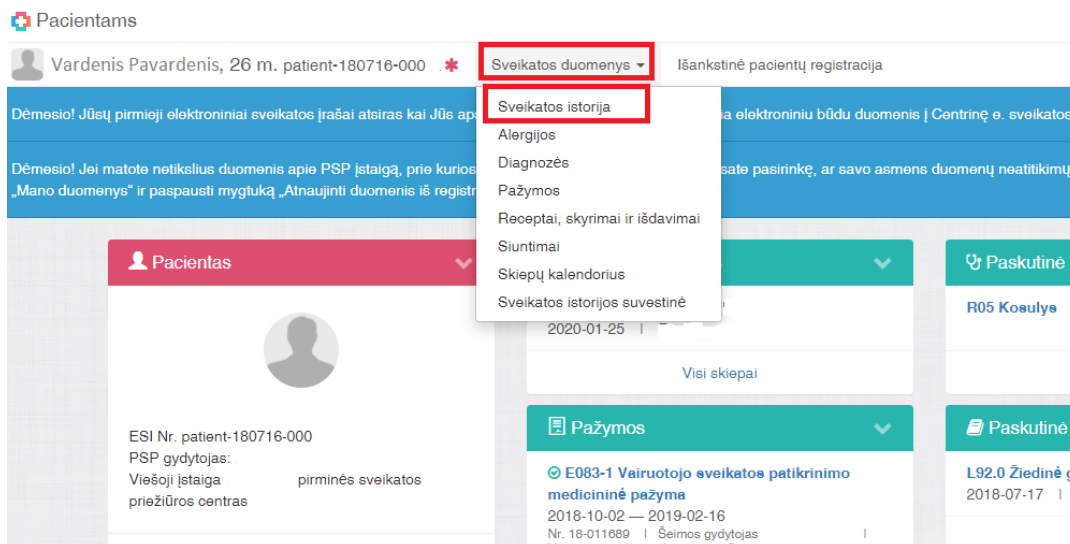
Pacientams

Vardenis Pavardenis, 26 m. patient-180716-000 ✱ Sveikatos duomenys ▾ Išankstinė pacientų registracija

Dėmesio! Jūsų pirmieji elektroniniai sveikatos įrašai atsiras kai Jūs ap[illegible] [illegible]ia elektroniniu būdu duomenis į Centrinę e. sveikatos

Dėmesio! Jei matote netikslius duomenis apie PSP įstaigą, prie kurios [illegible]sate pasirinkę, ar savo asmens duomenų neatitikimų „Mano duomenys“ ir paspausti mygtuką „Atnaujinti duomenis iš registr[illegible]

Sveikatos istorija
Alergijos
Diagnozės
Pažymos
Receptai, skyrimai ir išdavimai
Siuntimai
Skiepų kalendorius
Sveikatos istorijos suvestinė

Pacientas

ESI Nr. patient-180716-000
PSP gydytojas:
Viešoji įstaiga pirminės sveikatos priežiūros centras

2020-01-25

Visi skiepai

Pažymos

E083-1 Vairuotojo sveikatos patikrinimo medicininė pažyma
2018-10-02 — 2019-02-16
Nr. 18-011689 | Šeimos gydytojas

Paskutinė

R05 Kosulys

Paskutinė

L92.0 Žiedinė g
2018-07-17